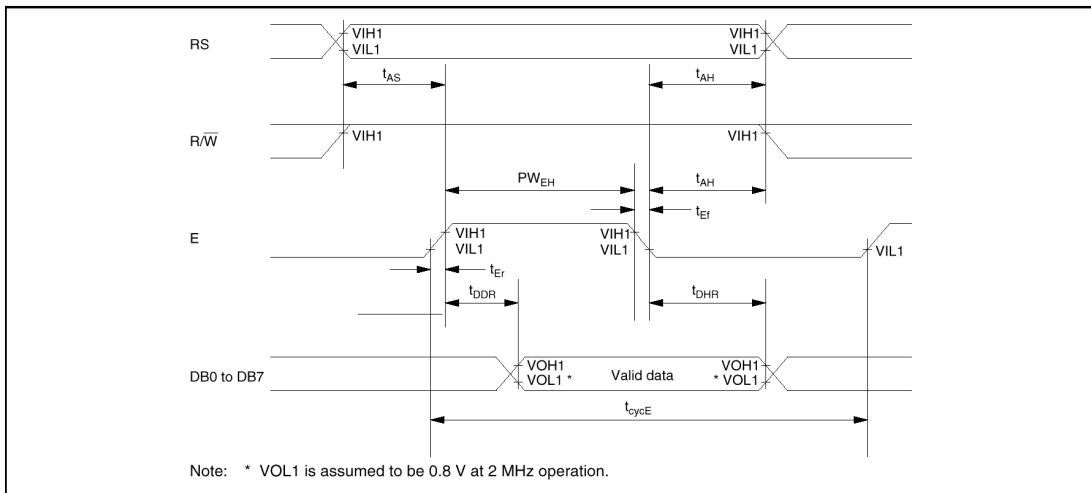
RS

VIH1
VIL1

VIH1
VIL1

$t_{AS}$

$t_{AH}$

R/$\overline{W}$

VIH1

VIH1

$PW_{EH}$

$t_{AH}$

$t_{Ef}$

E

VIH1
VIL1

VIH1
VIL1

VIL1

$t_{Er}$

$t_{DDR}$

$t_{DHR}$

DB0 to DB7

VOH1
VOL1 *

Valid data

VOH1
* VOL1

$t_{cycE}$

Note: * VOL1 is assumed to be 0.8 V at 2 MHz operation.